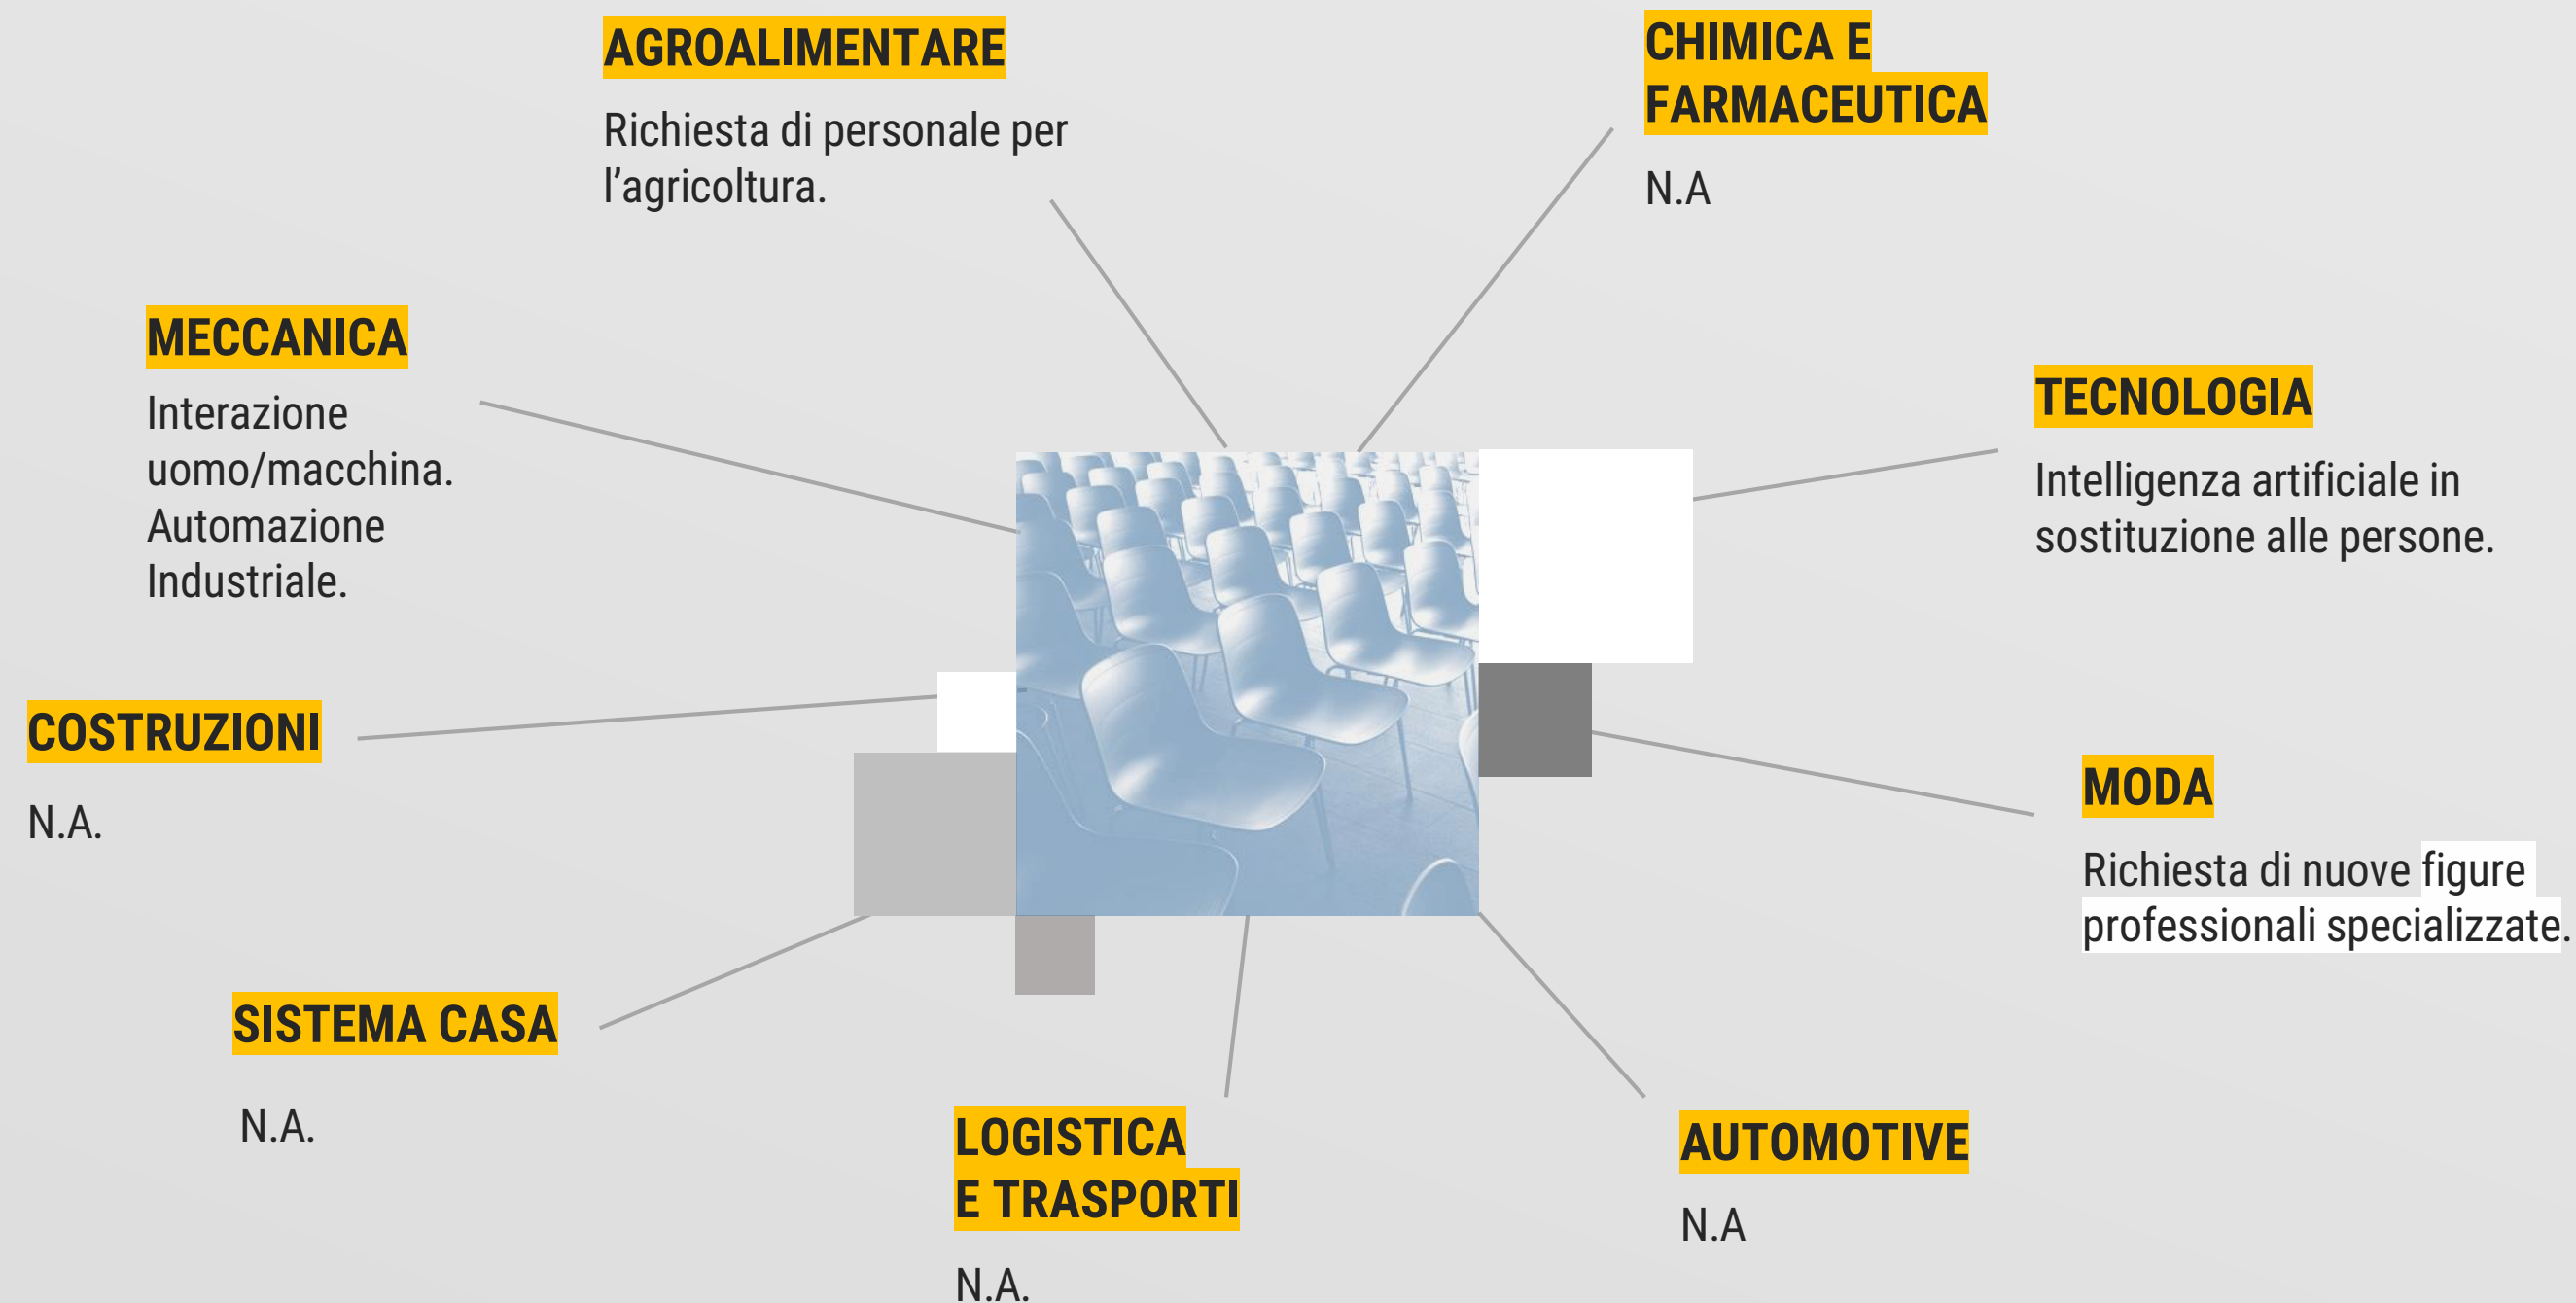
AGROALIMENTARE

Richiesta di personale per l'agricoltura.

CHIMICA E FARMACEUTICA

N.A

MECCANICA

Interazione uomo/macchina. Automazione Industriale.

TECNOLOGIA

Intelligenza artificiale in sostituzione alle persone.

COSTRUZIONI

N.A.

MODA

Richiesta di nuove figure professionali specializzate.

SISTEMA CASA

N.A.

LOGISTICA E TRASPORTI

N.A.

AUTOMOTIVE

N.A